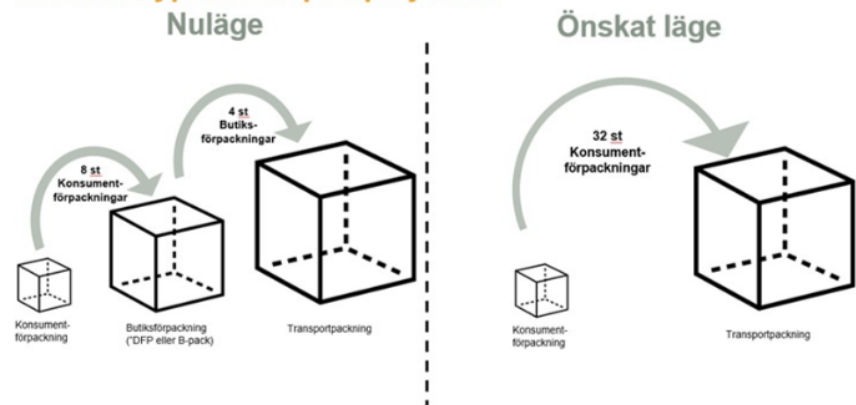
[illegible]

Nuläge

Önskat läge

8 st Konsumentförpackningar

4 st Butiksförpackningar

Konsumentförpackning

Butiksförpackning ("DFP eller B-pack)

Transportpackning

32 st Konsumentförpackningar

Konsumentförpackning

Transportpackning